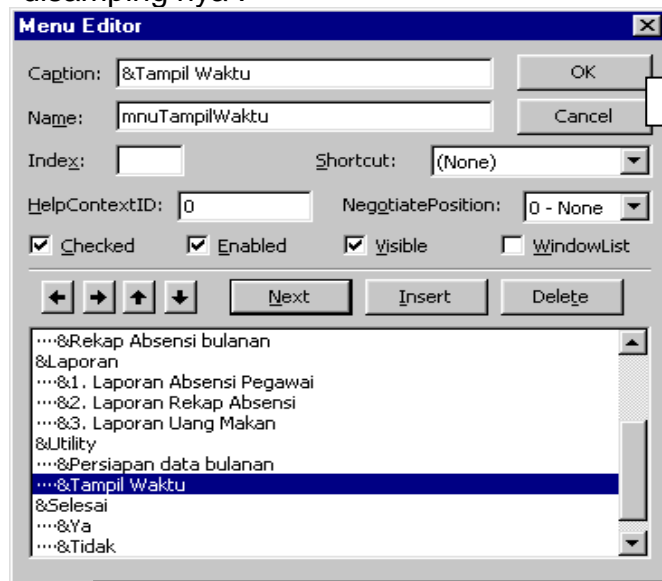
disamping nya :

Menu Editor

Caption: &Tampil Waktu

OK

Name: mnuTampilWaktu

Cancel

Index:

Shortcut: (None)

HelpContextID: 0

NegotiatePosition: 0 - None

Checked

Enabled

Visible

WindowList

Next

Insert

Delete

····&Rekap Absensi bulanan
&Laporan
····&1. Laporan Absensi Pegawai
····&2. Laporan Rekap Absensi
····&3. Laporan Uang Makan
&Utility
····&Persiapan data bulanan
····&Tampil Waktu
&Selesai
····&Ya
····&Tidak